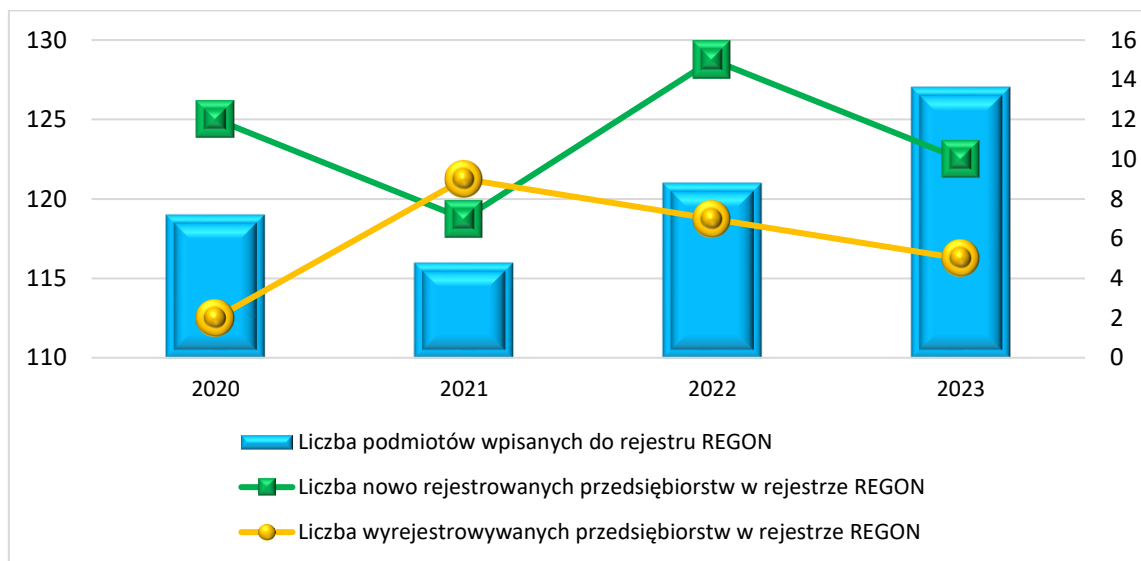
130
125
120
115
110

16
14
12
10
8
6
4
2
0

2020
2021
2022
2023

Liczba podmiotów wpisanych do rejestru REGON
Liczba nowo rejestrowanych przedsiębiorstw w rejestrze REGON
Liczba wyrejestrowywanych przedsiębiorstw w rejestrze REGON